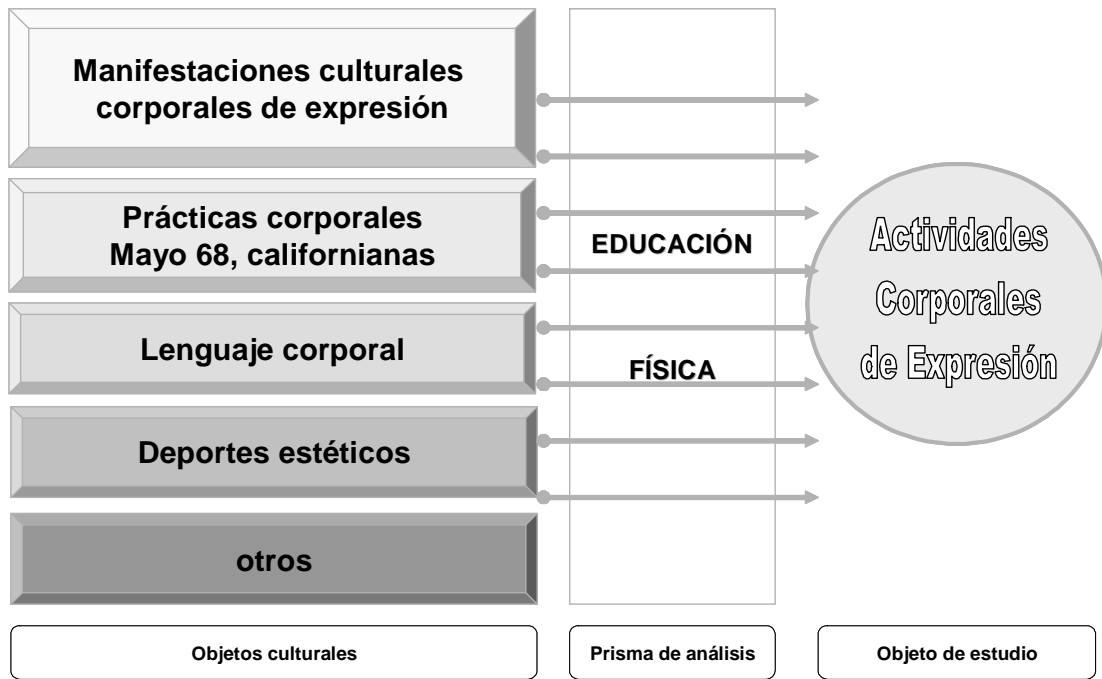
Manifestaciones culturales corporales de expresión

Prácticas corporales Mayo 68, californianas

Lenguaje corporal

Deportes estéticos

otros

EDUCACIÓN

FÍSICA

Actividades Corporales de Expresión

Objetos culturales

Prisma de análisis

Objeto de estudio